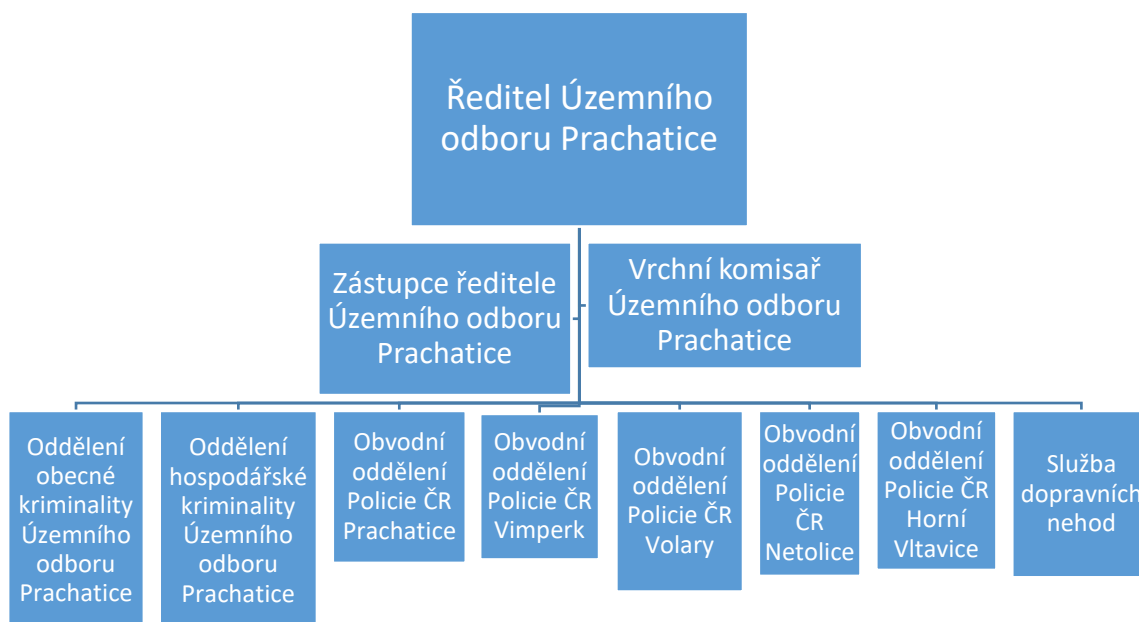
Ředitel Územního odboru Prachatice

Zástupce ředitele Územního odboru Prachatice

Vrchní komisař Územního odboru Prachatice

Oddělení obecné kriminality Územního odboru Prachatice

Oddělení hospodářské kriminality Územního odboru Prachatice

Obvodní oddělení Policie ČR Prachatice

Obvodní oddělení Policie ČR Vimperk

Obvodní oddělení Policie ČR Volary

Obvodní oddělení Policie ČR Netolice

Obvodní oddělení Policie ČR Horní Vltavice

Služba dopravních nehod